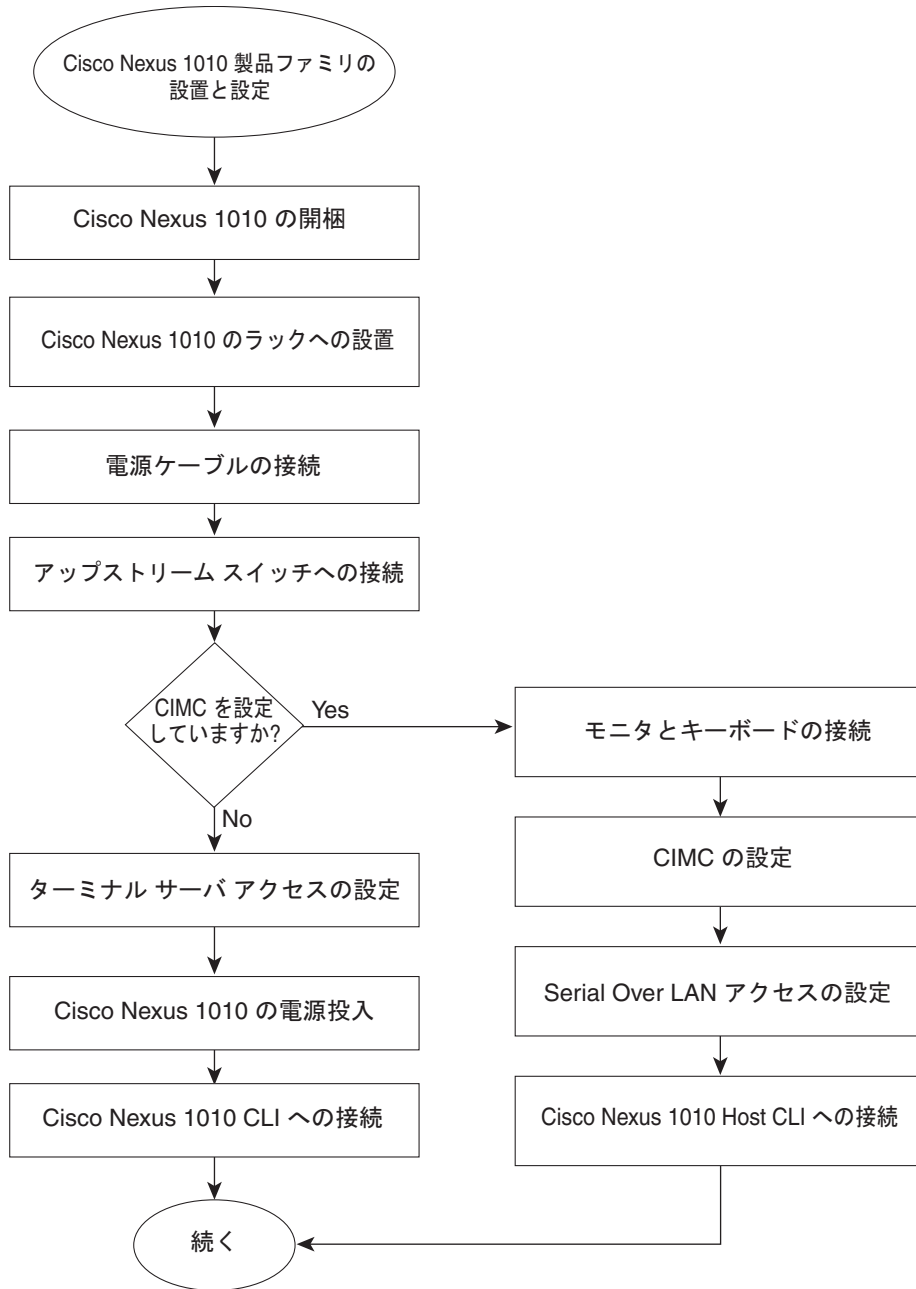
Cisco Nexus 1010 製品ファミリの設置と設定

Cisco Nexus 1010 の開梱

Cisco Nexus 1010 のラックへの設置

電源ケーブルの接続

アップストリーム スイッチへの接続

CIMC を設定していますか?

Yes

No

モニタとキーボードの接続

CIMC の設定

Serial Over LAN アクセスの設定

Cisco Nexus 1010 Host CLI への接続

ターミナル サーバ アクセスの設定

Cisco Nexus 1010 の電源投入

Cisco Nexus 1010 CLI への接続

続く